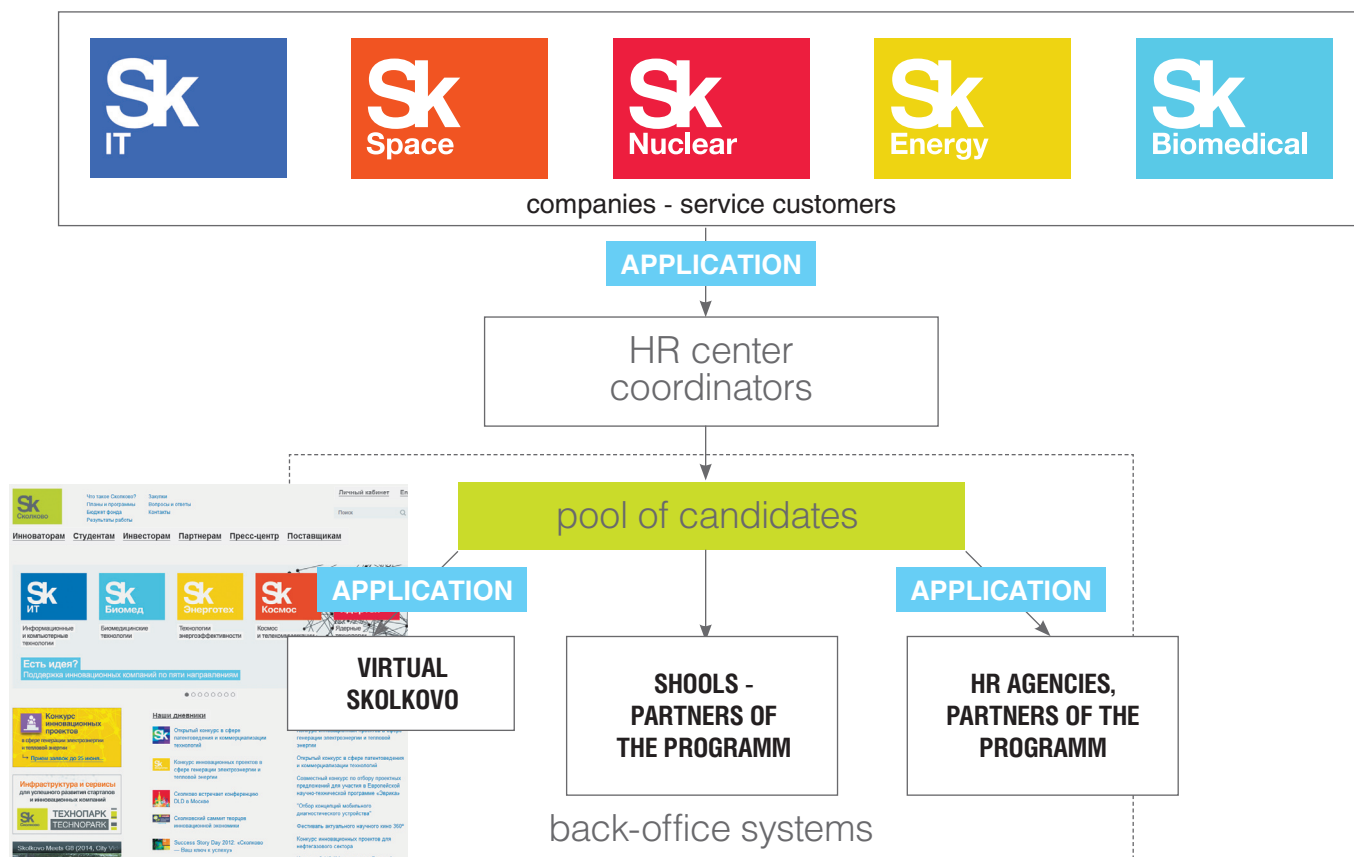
Sk IT

Sk Space

Sk Nuclear

Sk Energy

Sk Biomedical

companies - service customers

APPLICATION

HR center coordinators

pool of candidates

Sk Сколково

Что такое Сколково? Планы и программы Бюджет фонда Результаты работы

Закупки Вопросы и ответы Контакты

Личный кабинет

Поиск

Инноваторам Студентам Инвесторам Партнерам Пресс-центр Поставщикам

Sk ИТ Информационные и компьютерные технологии

Sk Биомед Биомедицинские технологии

Sk Энерготех Технологии энергоэффективности

Sk Космос Космос и телекоммуникации

Ядерные технологии

Есть идея?

Поддержка инновационных компаний по пяти направлениям

Конкурс инновационных проектов

Наши дневники

Инфраструктура и сервисы

ТЕХНОПАРК TECHNOPARK

Skolkovo Meets G8

APPLICATION

VIRTUAL SKOLKOVO

SHOOLS - PARTNERS OF THE PROGRAMM

APPLICATION

HR AGENCIES, PARTNERS OF THE PROGRAMM

back-office systems